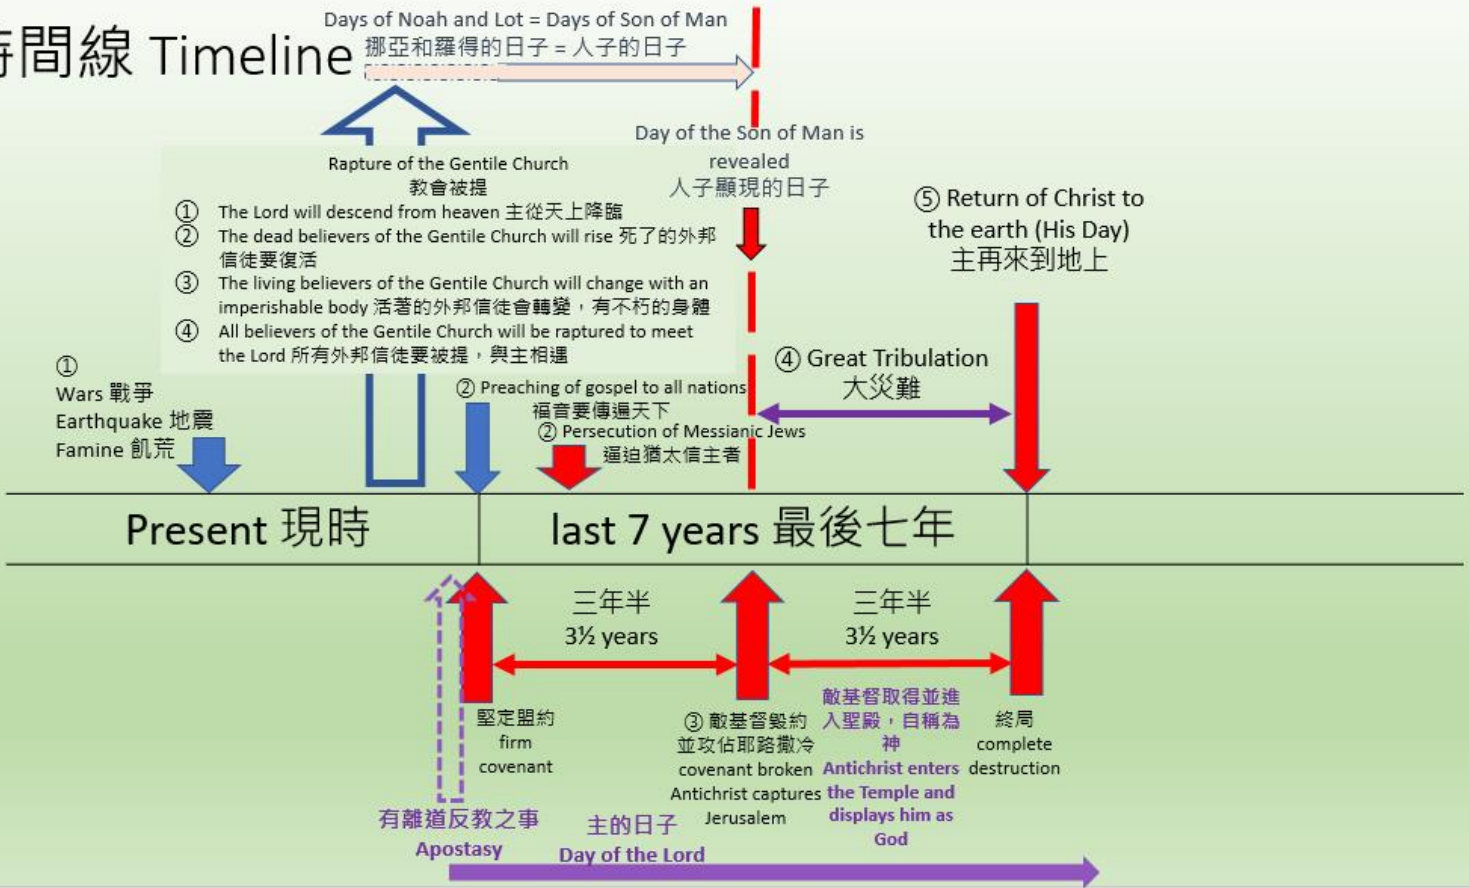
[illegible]間線 Timeline

Days of Noah and Lot = Days of Son of Man
挪亞和羅得的日子 = 人子的日子

Day of the Son of Man is revealed
人子顯現的日子

Rapture of the Gentile Church
教會被提

① The Lord will descend from heaven 主從天上降臨
② The dead believers of the Gentile Church will rise 死了的外邦信徒要復活
③ The living believers of the Gentile Church will change with an imperishable body 活著的外邦信徒會轉變，有不朽的身體
④ All believers of the Gentile Church will be raptured to meet the Lord 所有外邦信徒要被提，與主相遇

⑤ Return of Christ to the earth (His Day)
主再來到地上

①
Wars 戰爭
Earthquake 地震
Famine 飢荒

② Preaching of gospel to all nations
福音要傳遍天下

② Persecution of Messianic Jews
逼迫猶太信主者

④ Great Tribulation
大災難

Present 現時

last 7 years 最後七年

三年半
3½ years

三年半
3½ years

堅定盟約
firm covenant

③ 敵基督毀約
並攻佔耶路撒冷
covenant broken
Antichrist captures Jerusalem

敵基督取得並進入聖殿，自稱為神
Antichrist enters the Temple and displays him as God

終局
complete destruction

有離道反教之事
Apostasy

主的日子
Day of the Lord